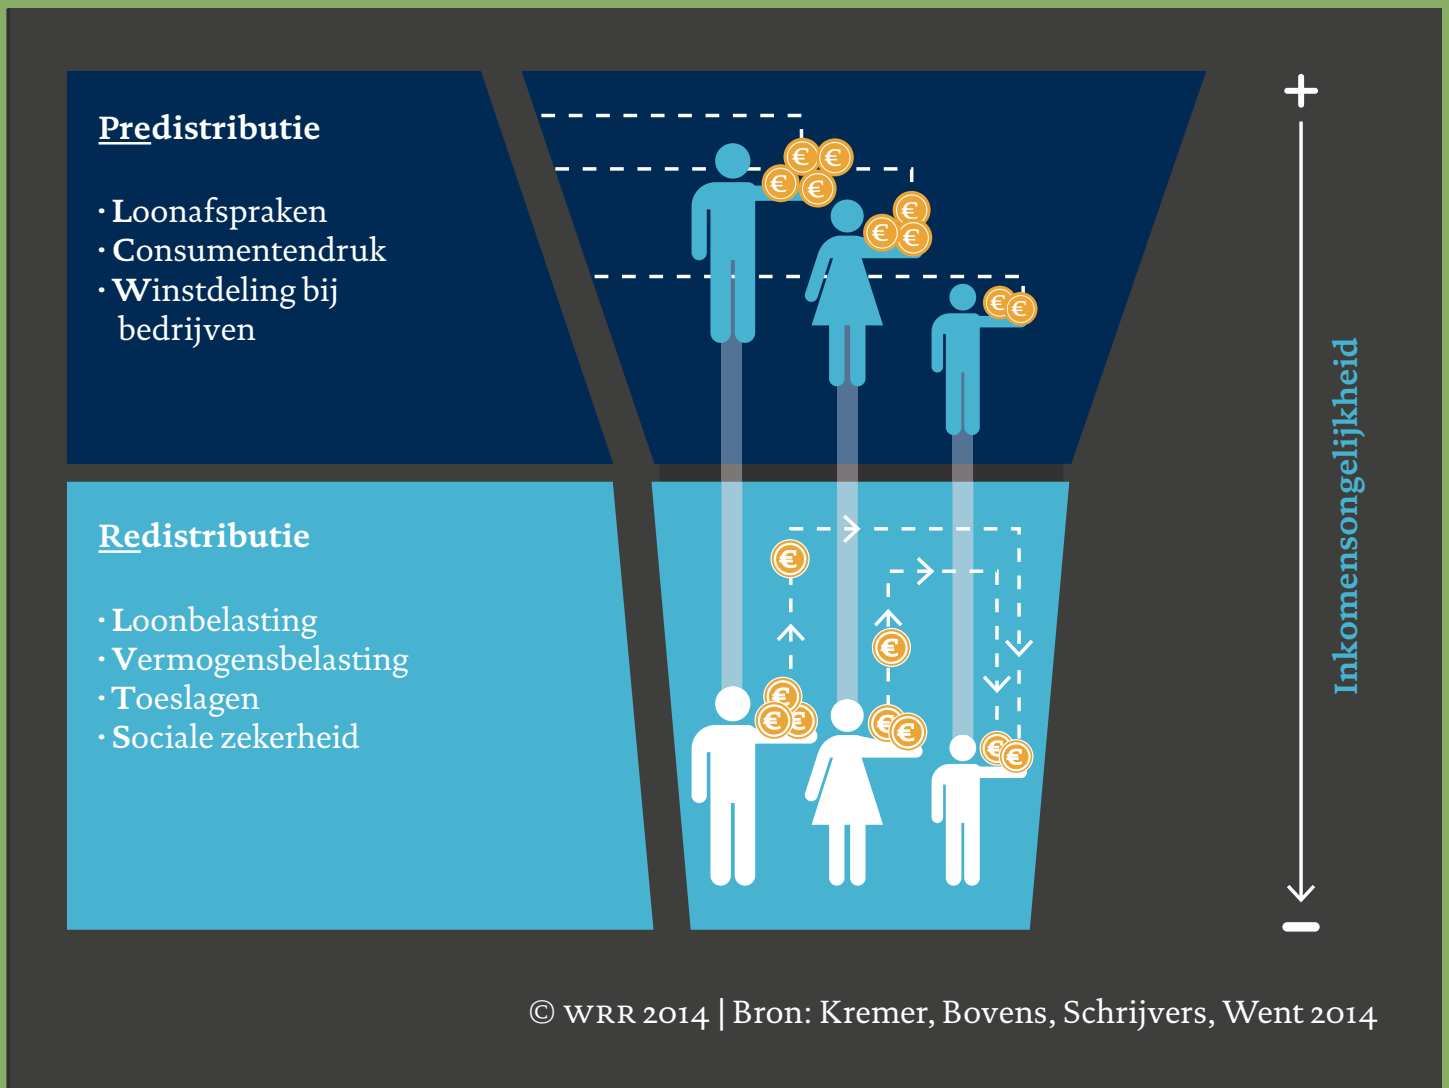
Predistributie

· Loonafspraken
· Consumentendruk
· Winstdeling bij bedrijven

Redistributie

· Loonbelasting
· Vermogensbelasting
· Toeslagen
· Sociale zekerheid

+
Inkomensongelijkheid
−

© WRR 2014 | Bron: Kremer, Bovens, Schrijvers, Went 2014